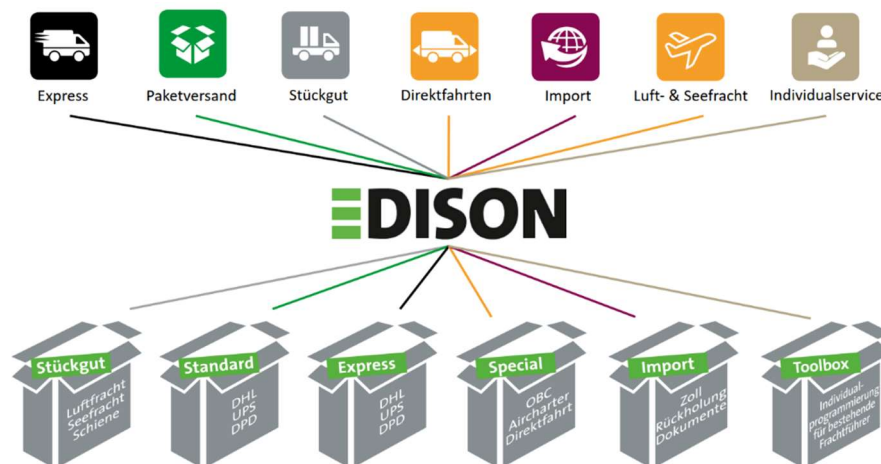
Express

Paketversand

Stückgut

Direktfahrten

Import

Luft- & Seefracht

Individualservice

EDISON

Stückgut
Luftfracht
Seefracht
Schiene

Standard
DHL
UPS
DPD

Express
DHL
UPS
DPD

Special
OBC
Aircharter
Direktfahrt

Import
Zoll
Rückholung
Dokumente

Toolbox
Individualprogrammierung
für bestehende
Frachtführer